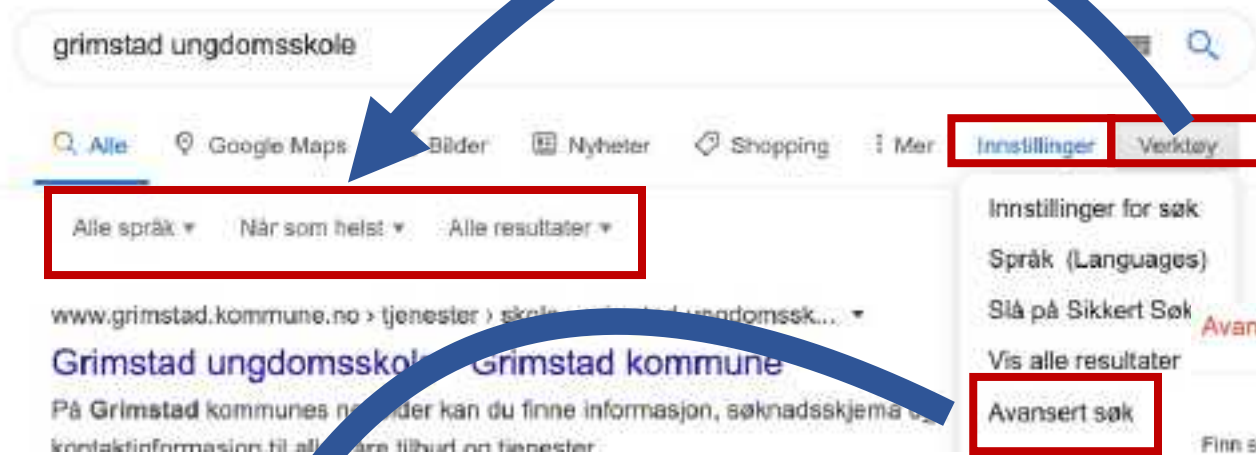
grimstad ungdomsskole

Alle Google Maps Bilder Nyheter Shopping Mer Innstillinger Verktøy

Alle språk ▾ Når som helst ▾ Alle resultater ▾

Innstillinger for søk
Språk (Languages)
Slå på Sikkert Søk
Vis alle resultater
Avansert søk

Avan

www.grimstad.kommune.no › tjenester › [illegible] ungdomssk... ▾

Grimstad ungdomsskole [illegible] Grimstad kommune

På Grimstad kommunes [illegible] kan du finne informasjon, søknadsskjema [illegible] kontaktinformasjon til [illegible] tilbud og tjenester

Finn s